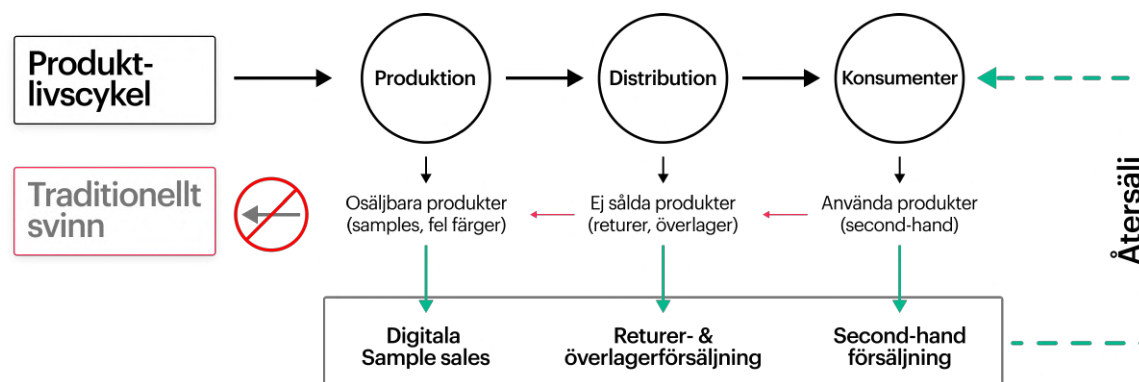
Produktlivscykel

Produktion

Distribution

Konsumenter

Återsäl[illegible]

Traditionellt svinn

Osäljbara produkter (samples, fel färger)

Ej sålda produkter (returer, överlager)

Använda produkter (second-hand)

Digitala Sample sales

Returer- & överlagerförsäljning

Second-hand försäljning